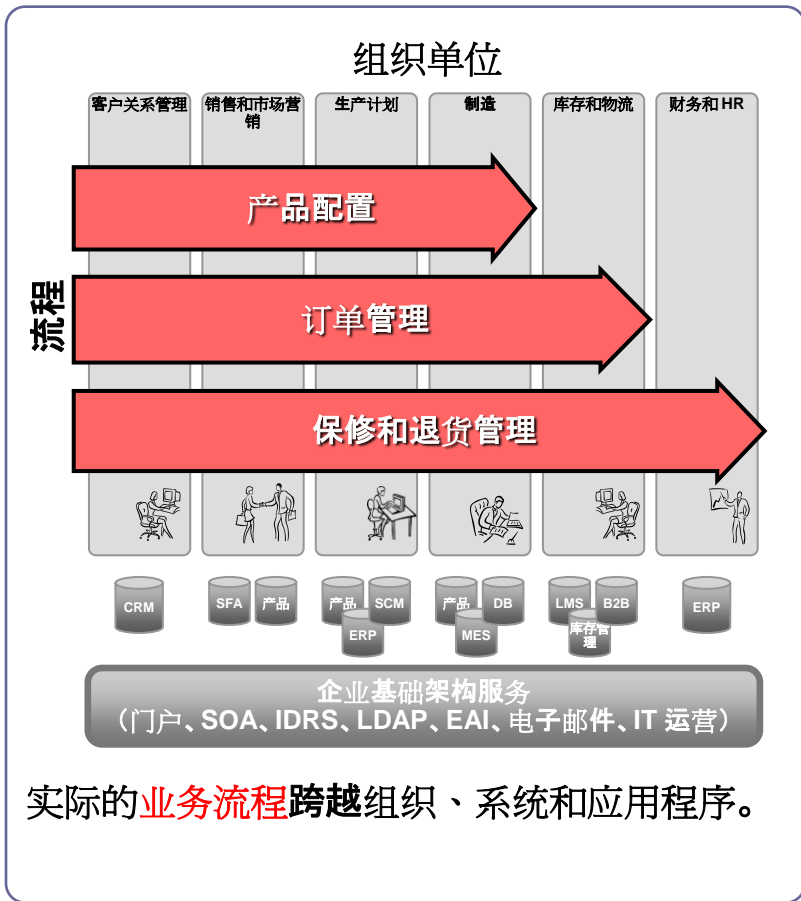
组织单位

客户关系管理

销售和市场营销

生产计划

制造

库存和物流

财务和 HR

流程

产品配置

订单管理

保修和退货管理

CRM

SFA

产品

产品

SCM

ERP

产品

DB

MES

LMS

B2B

库存管理

ERP

企业基础架构服务
（门户、SOA、IDRS、LDAP、EAI、电子邮件、IT 运营）

实际的业务流程跨越组织 、系统和应用程序。